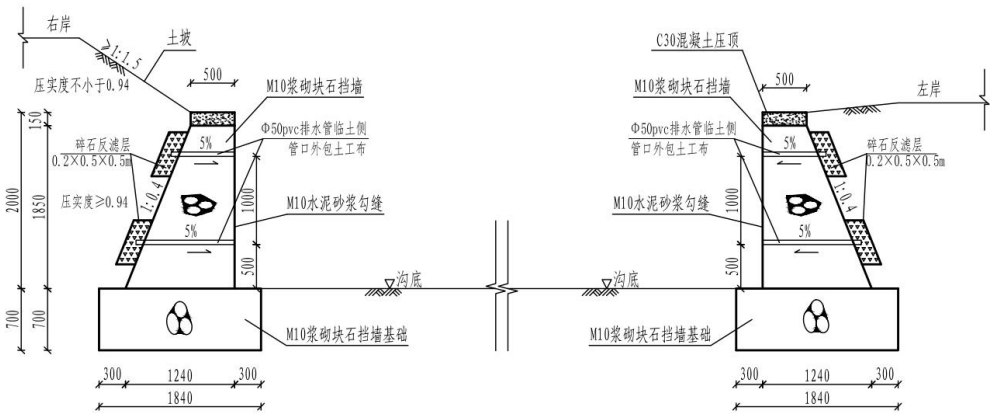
右岸
土坡
1:1.5
压实度不小于0.94
500
M10浆砌块石挡墙
碎石反滤层
0.2×0.5×0.5m
5%
Φ50pvc排水管临土侧
管口外包土工布
压实度≥0.94
1:0.4
1000
M10水泥砂浆勾缝
5%
500
沟底
150
1850
2000
700
700
M10浆砌块石挡墙基础
300
1240
300
1840

C30混凝土压顶
500
M10浆砌块石挡墙
左岸
Φ50pvc排水管临土侧
管口外包土工布
5%
碎石反滤层
0.2×0.5×0.5m
1:0.4
M10水泥砂浆勾缝
1000
5%
500
沟底
M10浆砌块石挡墙基础
300
1240
300
1840